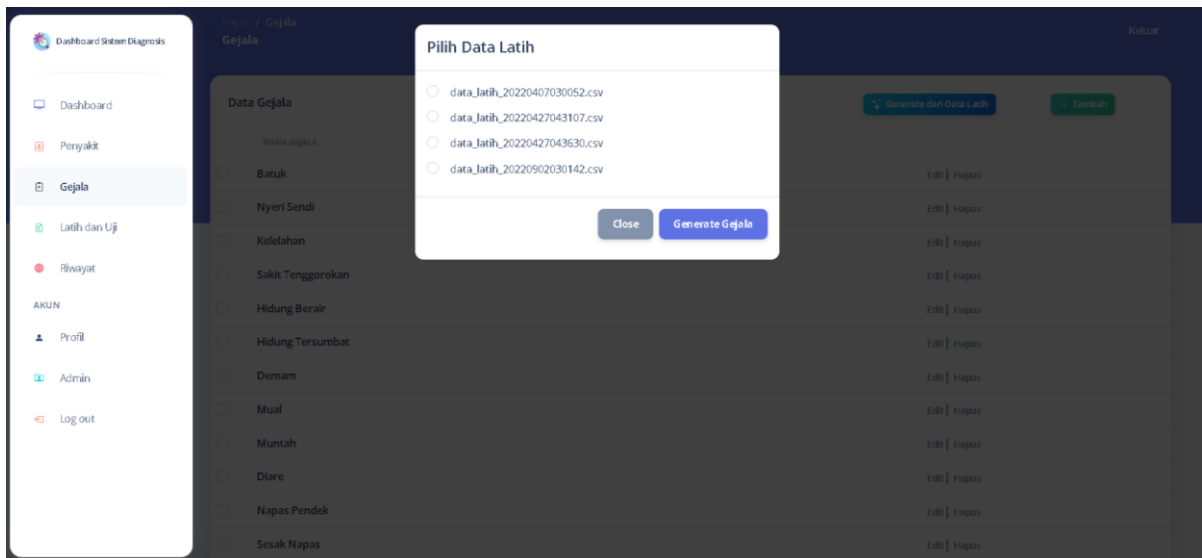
Dashboard Sistem Diagnosis

Dashboard

Penyakit

Gejala

Latih dan Uji

Riwayat

AKUN

Profil

Admin

Log out

Pages / Gejala
Gejala

Keluar

Data Gejala

Generate dari Data Latih

+ Tambah

NAMA GEJALA

| NAMA GEJALA | |
|---|---|
| Batuk | Edit \| Hapus |
| Nyeri Sendi | Edit \| Hapus |
| Kelelahan | Edit \| Hapus |
| Sakit Tenggorokan | Edit \| Hapus |
| Hidung Berair | Edit \| Hapus |
| Hidung Tersumbat | Edit \| Hapus |
| Demam | Edit \| Hapus |
| Mual | Edit \| Hapus |
| Muntah | Edit \| Hapus |
| Diare | Edit \| Hapus |
| Napas Pendek | Edit \| Hapus |
| Sesak Napas | Edit \| Hapus |

Pilih Data Latih

data_latih_20220407030052.csv

data_latih_20220427043107.csv

data_latih_20220427043630.csv

data_latih_20220902030142.csv

Close

Generate Gejala